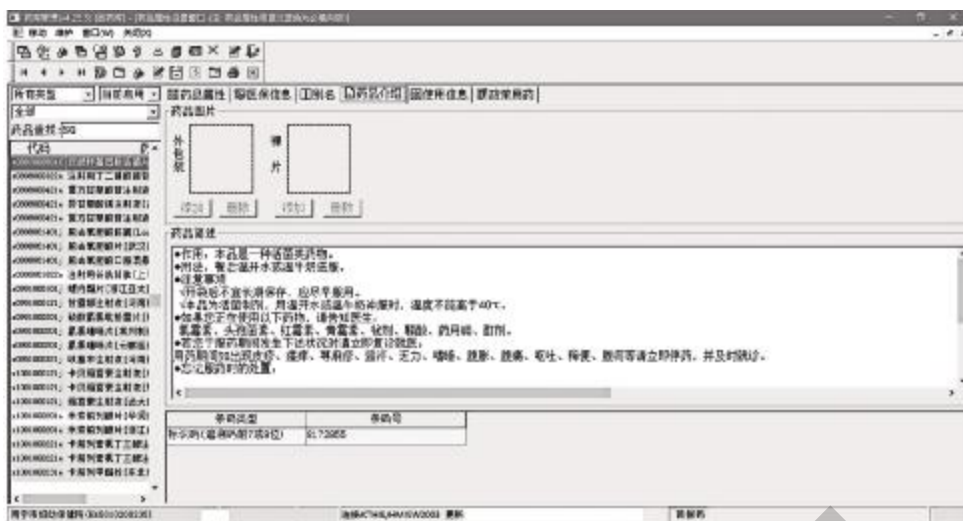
所有类型 | 当前药品 | 药品属性 | 医保信息 | 别名 | 药品介绍 | 使用信息 | 常用药

全部

药品查找 50

代码

药品图片

外包装

掉片

添加 删除 添加 删除

药品简述

●作用：本品是一种益菌类药物。
●用法：餐后温开水或温牛奶送服。
●注意事项
1不得与不宜长期保存，应尽早服用。
2本品为活菌制剂，用温开水或温牛奶冲服时，温度不能高于40℃。
●如果您正在使用以下药物，请告知医生：
氯霉素、头孢菌素、红霉素、青霉素、铋剂、鞣酸、药用碳、酊剂。
●若您出现以下症状请立即停药并咨询医生：
用药期间如出现皮疹、瘙痒、胃肠道、呕吐、无力、嗜睡、腹胀、腹痛、呕吐、便秘、腹泻等请立即停药，并及时就诊。
●忘记服药时的处理。

| 参药类型 | 参药号 |
|---|---|
| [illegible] | 8172855 |